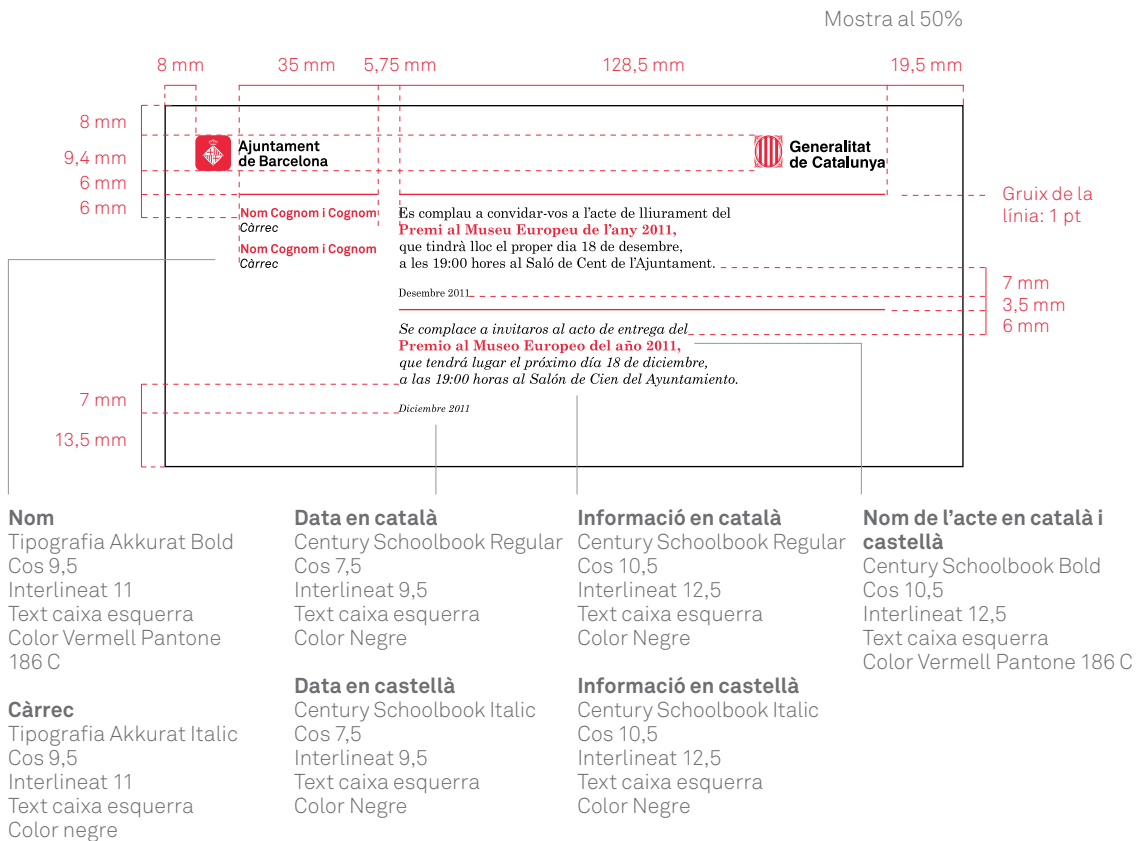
Mostra al 50%

8 mm
35 mm
5,75 mm
128,5 mm
19,5 mm

8 mm
9,4 mm
6 mm
6 mm

Ajuntament de Barcelona

Generalitat de Catalunya

Gruix de la línia: 1 pt

Nom Cognom i Cognom
Càrrec
Nom Cognom i Cognom
Càrrec

Es complau a convidar-vos a l'acte de lliurament del
Premi al Museu Europeu de l'any 2011,
que tindrà lloc el proper dia 18 de desembre,
a les 19:00 hores al Saló de Cent de l'Ajuntament.

7 mm
3,5 mm
6 mm

Desembre 2011

Se complace a invitaros al acto de entrega del
Premio al Museo Europeo del año 2011,
que tendrá lugar el próximo día 18 de diciembre,
a las 19:00 horas al Salón de Cien del Ayuntamiento.

7 mm
13,5 mm

Diciembre 2011

Nom
Tipografia Akkurat Bold
Cos 9,5
Interlineat 11
Text caixa esquerra
Color Vermell Pantone 186 C

Càrrec
Tipografia Akkurat Italic
Cos 9,5
Interlineat 11
Text caixa esquerra
Color negre

Data en català
Century Schoolbook Regular
Cos 7,5
Interlineat 9,5
Text caixa esquerra
Color Negre

Data en castellà
Century Schoolbook Italic
Cos 7,5
Interlineat 9,5
Text caixa esquerra
Color Negre

Informació en català
Century Schoolbook Regular
Cos 10,5
Interlineat 12,5
Text caixa esquerra
Color Negre

Informació en castellà
Century Schoolbook Italic
Cos 10,5
Interlineat 12,5
Text caixa esquerra
Color Negre

Nom de l'acte en català i castellà
Century Schoolbook Bold
Cos 10,5
Interlineat 12,5
Text caixa esquerra
Color Vermell Pantone 186 C